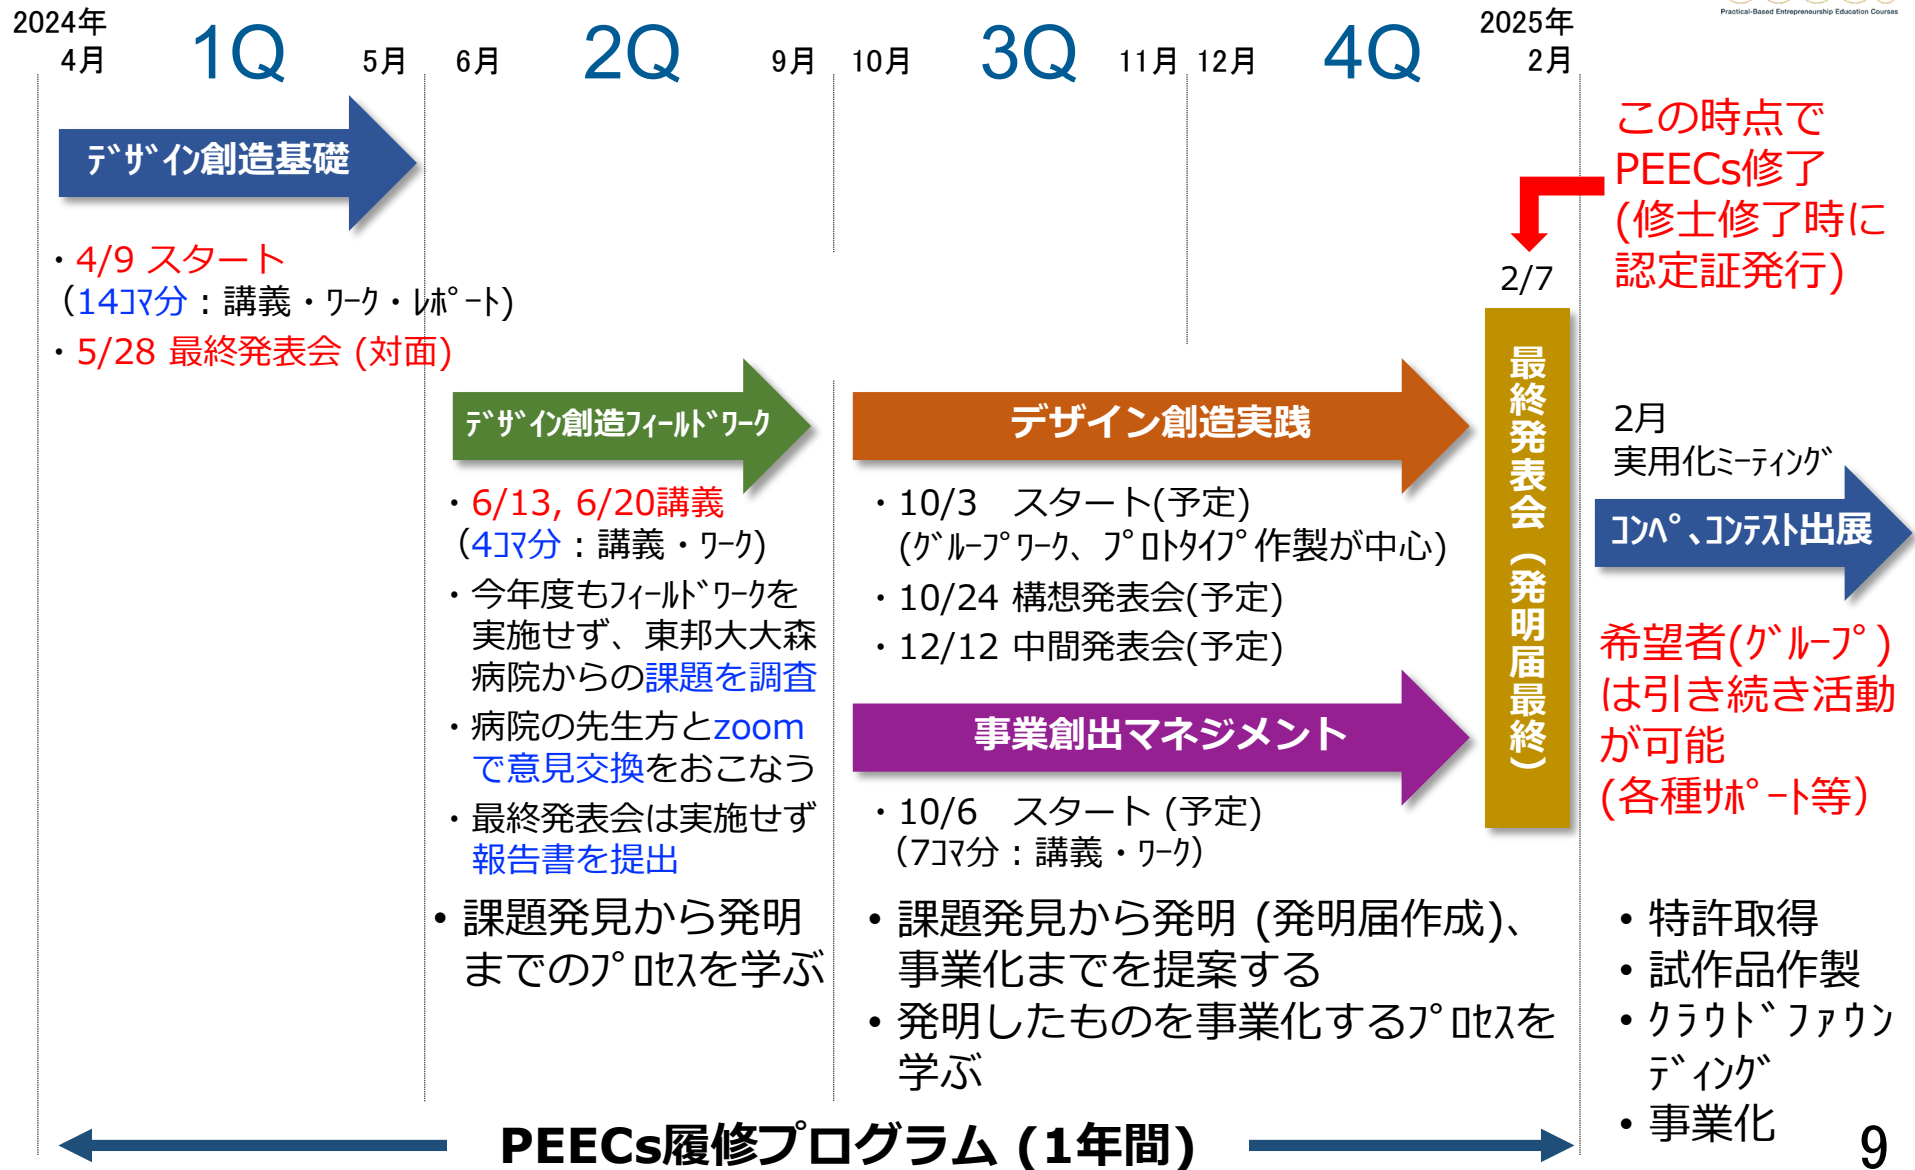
Practical-Based Entrepreneurship Education Courses

2024年 4月

1Q

5月

6月

2Q

9月

10月

3Q

11月

12月

4Q

2025年 2月

デザイン創造基礎

・4/9 スタート
（14コマ分：講義・ワーク・レポート）
・5/28 最終発表会 (対面)

この時点でPEECs修了(修士修了時に認定証発行)

2/7

最終発表会（発明届最終）

デザイン創造フィールドワーク

・6/13, 6/20講義
（4コマ分：講義・ワーク）
・今年度もフィールドワークを実施せず、東邦大大森病院からの課題を調査
・病院の先生方とzoomで意見交換をおこなう
・最終発表会は実施せず報告書を提出

• 課題発見から発明までのプロセスを学ぶ

デザイン創造実践

・10/3　スタート(予定)
(グループワーク、プロトタイプ作製が中心)
・10/24 構想発表会(予定)
・12/12 中間発表会(予定)

事業創出マネジメント

・10/6　スタート (予定)
（7コマ分：講義・ワーク）

• 課題発見から発明 (発明届作成)、事業化までを提案する
• 発明したものを事業化するプロセスを学ぶ

2月
実用化ミーティング

コンペ、コンテスト出展

希望者(グループ)は引き続き活動が可能
(各種サポート等)

• 特許取得
• 試作品作製
• クラウドファウンディング
• 事業化

PEECs履修プログラム (1年間)

9